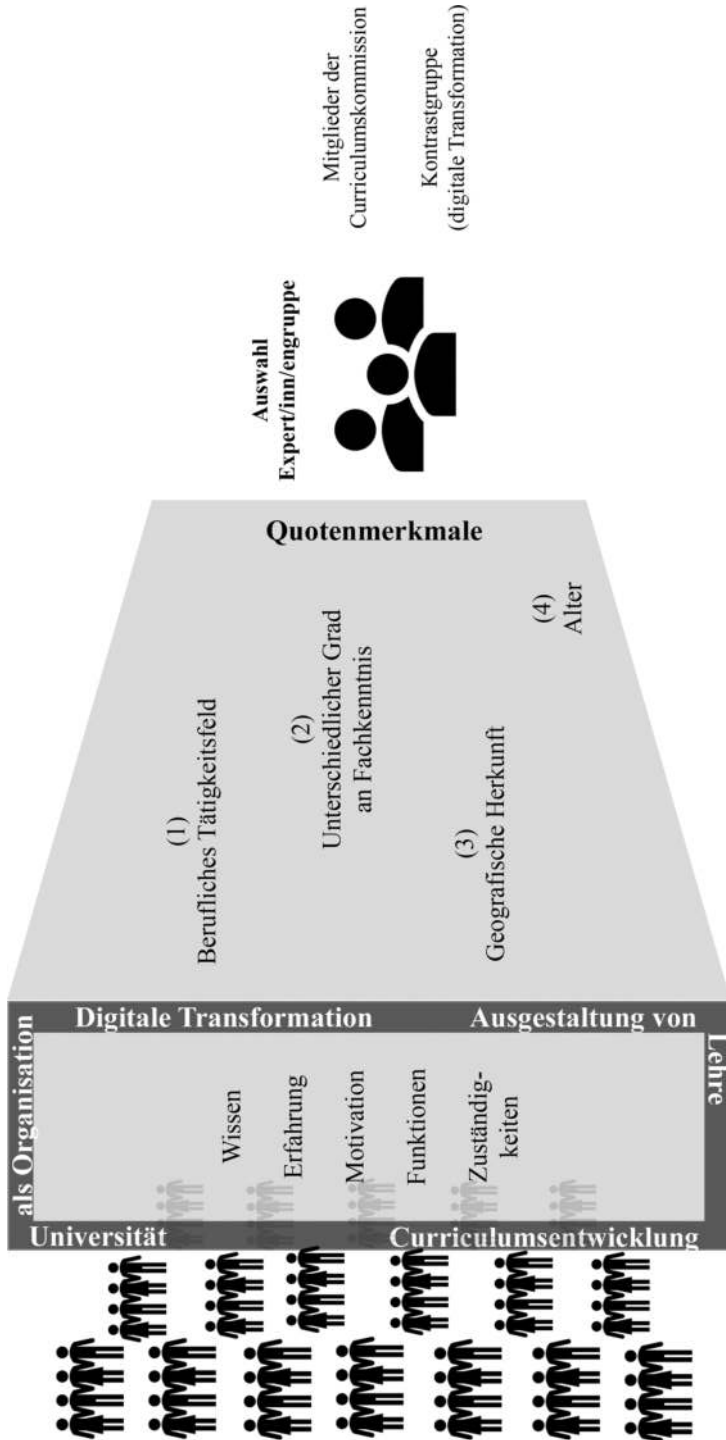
Mitglieder der Curriculumskommission

Kontrastgruppe (digitale Transformation)

Auswahl Expert/inn/engruppe

Quotenmerkmale

(1) Berufliches Tätigkeitsfeld

(2) Unterschiedlicher Grad an Fachkenntnis

(3) Geografische Herkunft

(4) Alter

Digitale Transformation

Ausgestaltung von Lehre

als Organisation

Universität

Curriculumsentwicklung

Wissen

Erfahrung

Motivation

Funktionen

Zuständigkeiten